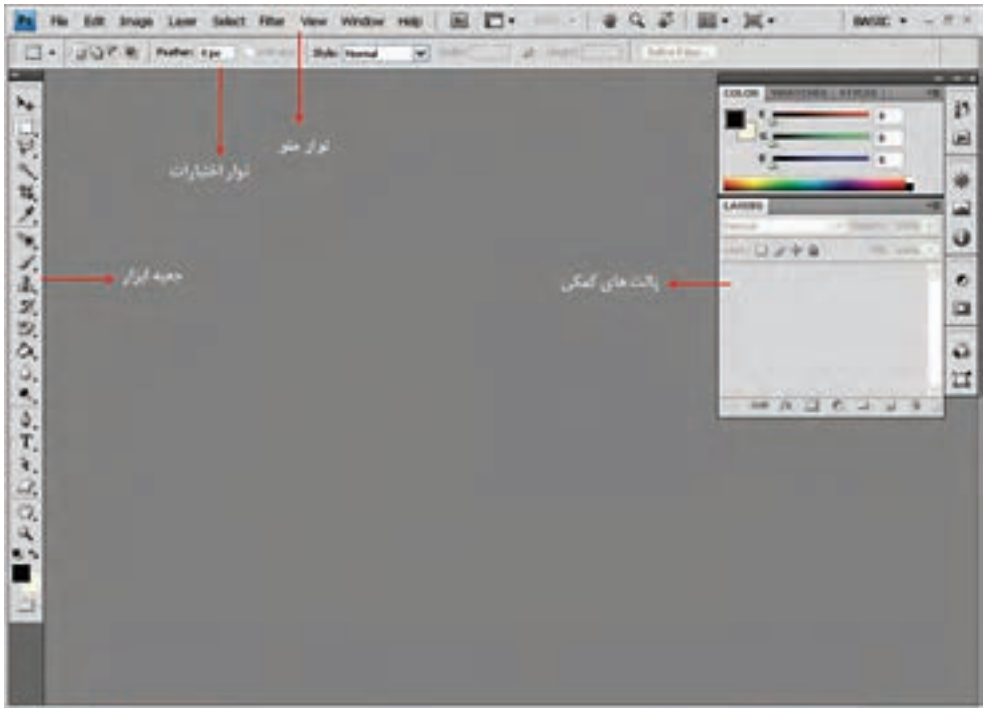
Ps File Edit Image Layer Select Filter View Window Help

BASIC

Feather: 0 px

Style: Normal

Refine Edge...

نوار منو

نوار اختیارات

جعبه ابزار

پالت های کمکی

COLOR SWATCHES STYLES

R 0

G 0

B 0

LAYERS

Normal

Opacity:

Lock:

Fill: